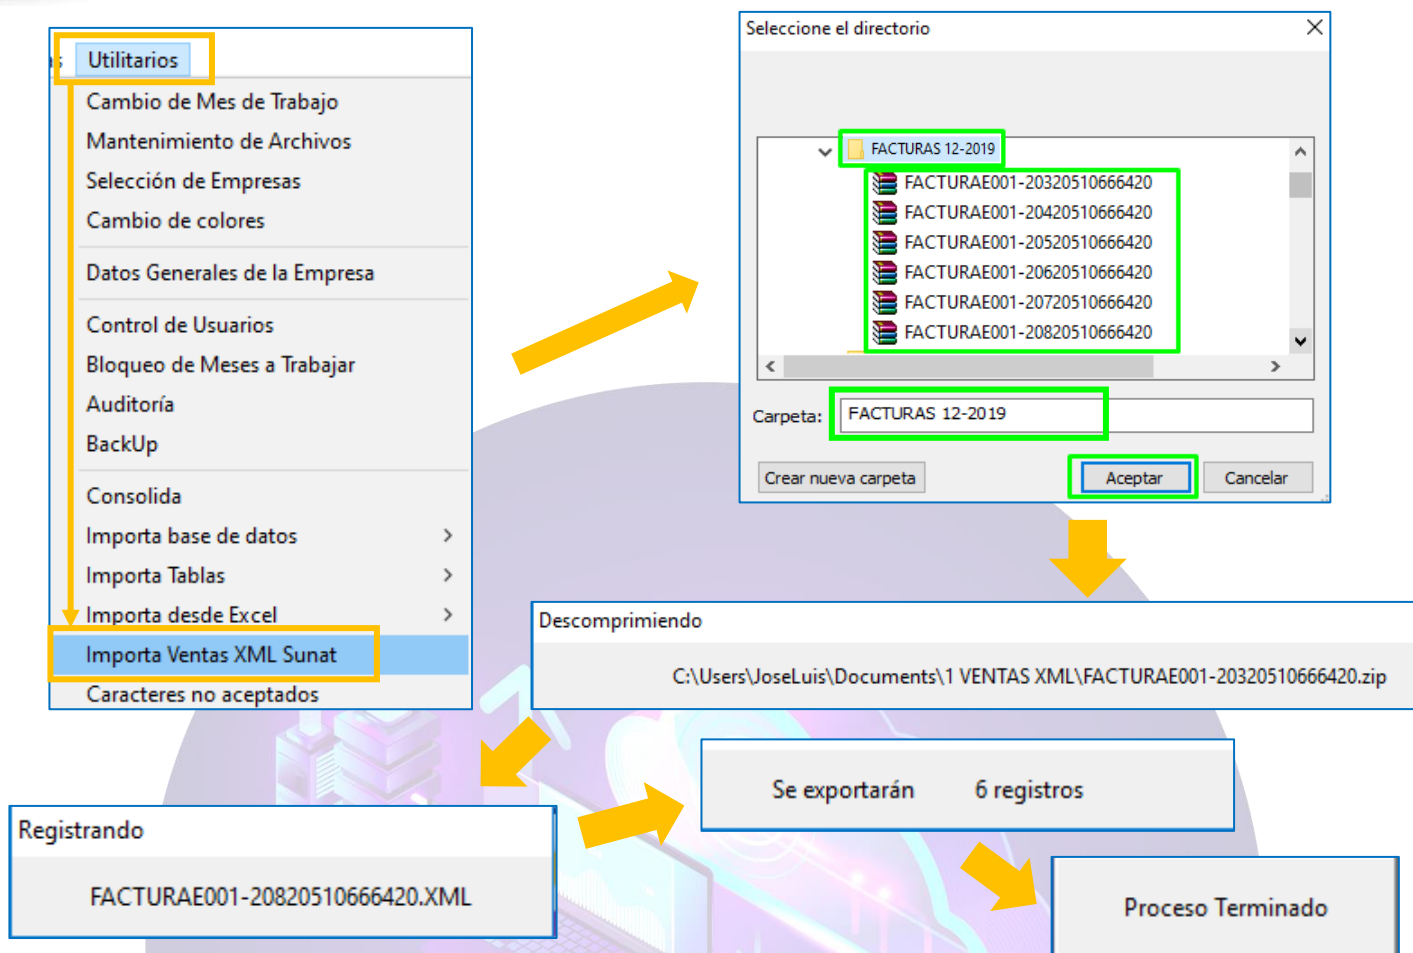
Utilitarios
Cambio de Mes de Trabajo
Mantenimiento de Archivos
Selección de Empresas
Cambio de colores
Datos Generales de la Empresa
Control de Usuarios
Bloqueo de Meses a Trabajar
Auditoría
BackUp
Consolida
Importa base de datos
Importa Tablas
Importa desde Excel
Importa Ventas XML Sunat
Caracteres no aceptados

Seleccione el directorio
FACTURAS 12-2019
FACTURAE001-20320510666420
FACTURAE001-20420510666420
FACTURAE001-20520510666420
FACTURAE001-20620510666420
FACTURAE001-20720510666420
FACTURAE001-20820510666420
Carpeta: FACTURAS 12-2019
Crear nueva carpeta
Aceptar
Cancelar

Descomprimiendo
C:\Users\JoseLuis\Documents\1 VENTAS XML\FACTURAE001-20320510666420.zip

Se exportarán 6 registros

Registrando
FACTURAE001-20820510666420.XML

Proceso Terminado